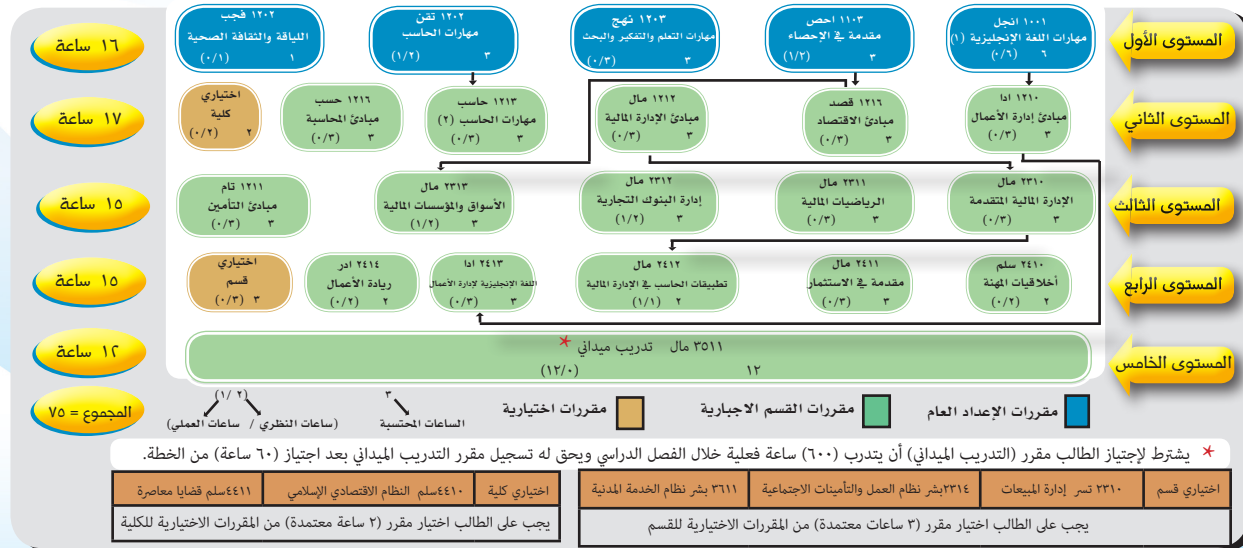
المستوى الأول

١٠٠١ انجل
مهارات اللغة الإنجليزية (١)
٦
(٠/٦)

١١٠٣ احص
مقدمة في الإحصاء
٣
(١/٢)

١٢٠٣ نهج
مهارات التعلم والتفكير والبحث
٣
(٠/٣)

١٢٠٢ تقن
مهارات الحاسب
٣
(١/٢)

١٢٠٢ فجب
اللياقة والثقافة الصحية
١
(٠/١)

١٦ ساعة

المستوى الثاني

١٢١٠ ادا
مبادئ إدارة الأعمال
٣
(٠/٣)

١٢١٦ قصد
مبادئ الاقتصاد
٣
(٠/٣)

١٢١٢ مال
مبادئ الإدارة المالية
٣
(٠/٣)

١٢١٣ حاسب
مهارات الحاسب (٢)
٣
(٠/٣)

١٢١٦ حسب
مبادئ المحاسبة
٣
(٠/٣)

اختياري
كلية
٢
(٠/٢)

١٧ ساعة

المستوى الثالث

٢٣١٠ مال
الإدارة المالية المتقدمة
٣
(٠/٣)

٢٣١١ مال
الرياضيات المالية
٣
(٠/٣)

٢٣١٢ مال
إدارة البنوك التجارية
٣
(١/٢)

٢٣١٣ مال
الأسواق والمؤسسات المالية
٣
(١/٢)

١٢١١ تام
مبادئ التأمين
٣
(٠/٣)

١٥ ساعة

المستوى الرابع

٢٤١٠ سلم
أخلاقيات المهنة
٢
(٠/٢)

٢٤١١ مال
مقدمة في الاستثمار
٣
(٠/٣)

٢٤١٢ مال
تطبيقات الحاسب في الإدارة المالية
٢
(١/١)

٢٤١٣ ادا
اللغة الإنجليزية لإدارة الأعمال
٣
(٠/٣)

٢٤١٤ ادر
ريادة الأعمال
٢
(٠/٢)

اختياري
قسم
٣
(٠/٣)

١٥ ساعة

المستوى الخامس

٣٥١١ مال تدريب ميداني *
١٢
(١٢/٠)

١٢ ساعة

مقررات الإعداد العام
مقررات القسم الاجبارية
مقررات اختيارية
٣
الساعات المحتسبة
(٢/ ١)
(ساعات النظري / ساعات العملي)
المجموع = ٧٥

* يشترط لإجتياز الطالب مقرر (التدريب الميداني) أن يتدرب (٦٠٠) ساعة فعلية خلال الفصل الدراسي ويحق له تسجيل مقرر التدريب الميداني بعد اجتياز (٦٠ ساعة) من الخطة.

| اختياري قسم | ٢٣١٠ تسر إدارة المبيعات | ٢٣١٤بشر نظام العمل والتأمينات الاجتماعية | ٣٦١١ بشر نظام الخدمة المدنية |
|---|---|---|---|
| يجب على الطالب اختيار مقرر (٣ ساعات معتمدة) من المقررات الاختيارية للقسم | | | |

| اختياري كلية | ٤٤١٠سلم النظام الاقتصادي الإسلامي | ٤٤١١سلم قضايا معاصرة |
|---|---|---|
| يجب على الطالب اختيار مقرر (٢ ساعة معتمدة) من المقررات الاختيارية للكلية | | |